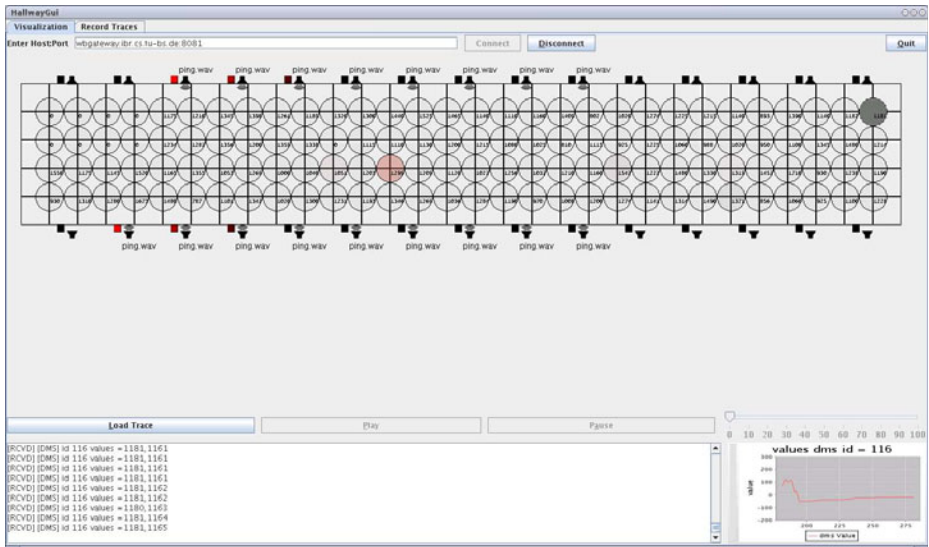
HallwayGui

Visualization | Record Traces

Enter Host:Port wbgateway.ibr.cs.tu-bs.de:8081

Connect | Disconnect | Quit

ping.wav ping.wav ping.wav ping.wav ping.wav ping.wav ping.wav ping.wav

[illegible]

ping.wav ping.wav ping.wav ping.wav ping.wav ping.wav ping.wav ping.wav ping.wav

Load Trace | Play | Pause

0 10 20 30 40 50 60 70 80 90 100

[RCVD] [DMS] id 116 values =1181,1161
[RCVD] [DMS] id 116 values =1181,1161
[RCVD] [DMS] id 116 values =1181,1161
[RCVD] [DMS] id 116 values =1181,1161
[RCVD] [DMS] id 116 values =1181,1162
[RCVD] [DMS] id 116 values =1181,1162
[RCVD] [DMS] id 116 values =1180,1163
[RCVD] [DMS] id 116 values =1181,1164
[RCVD] [DMS] id 116 values =1181,1165

values dms id = 116

value

300 200 100 0 -100 -200

200 225 250 275

DMS Value